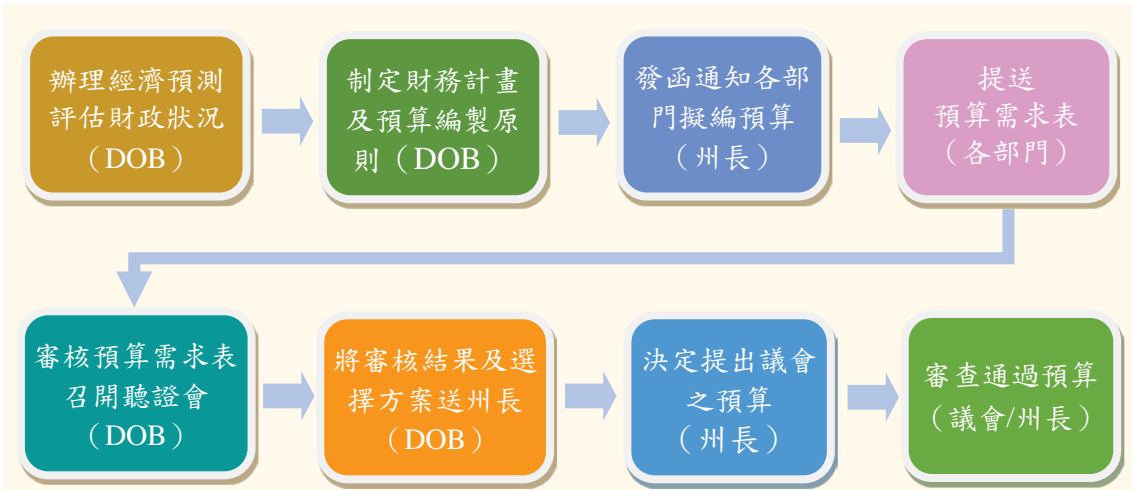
辦理經濟預測評估財政狀況（DOB）

制定財務計畫及預算編製原則（DOB）

發函通知各部門擬編預算（州長）

提送預算需求表（各部門）

審核預算需求表召開聽證會（DOB）

將審核結果及選擇方案送州長（DOB）

決定提出議會之預算（州長）

審查通過預算（議會/州長）